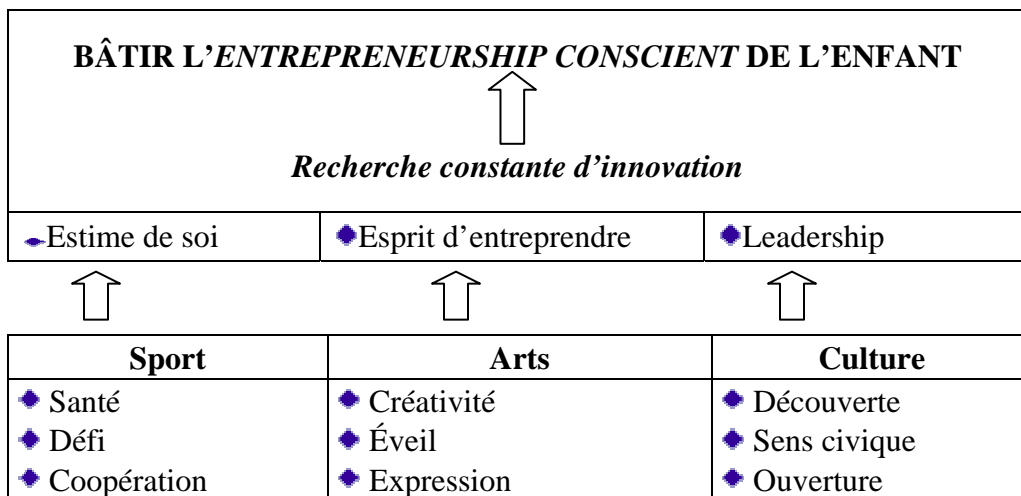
**BÂTIR L'*ENTREPRENEURSHIP CONSCIENT* DE L'ENFANT**

***Recherche constante d'innovation***

| Estime de soi | Esprit d'entreprendre | Leadership |
|---|---|---|

| Sport | Arts | Culture |
|---|---|---|
| Santé | Créativité | Découverte |
| Défi | Éveil | Sens civique |
| Coopération | Expression | Ouverture |